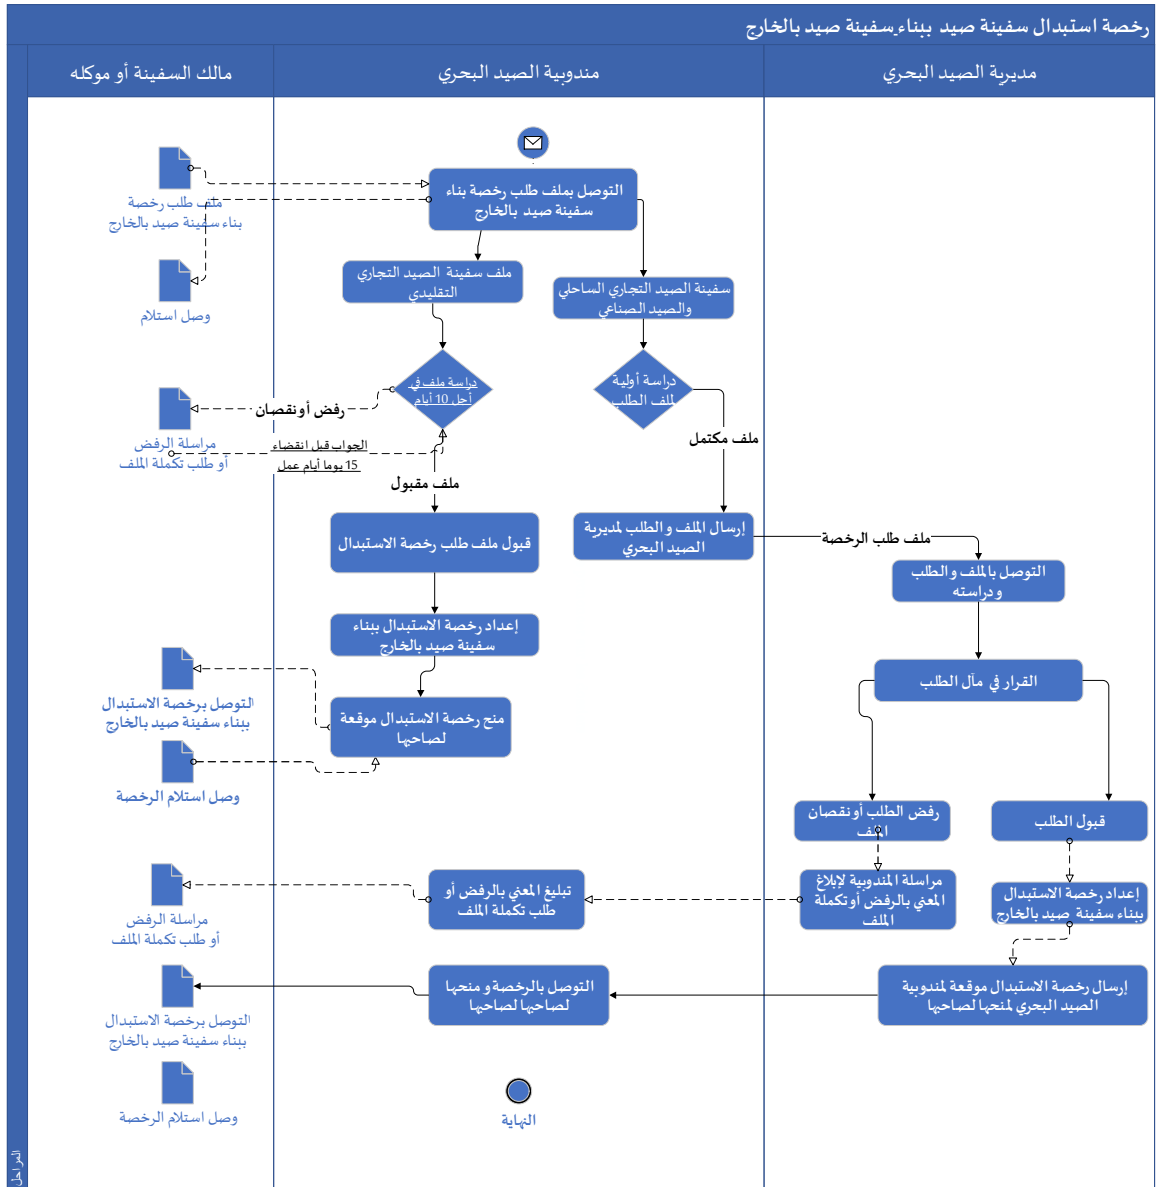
رخصة استبدال سفينة صيد ببناء سفينة صيد بالخارج

مالك السفينة أو موكله

مندوبية الصيد البحري

مديرية الصيد البحري

ملف طلب رخصة بناء سفينة صيد بالخارج

وصل استلام

التوصل بملف طلب رخصة بناء سفينة صيد بالخارج

ملف سفينة الصيد التجاري التقليدي

سفينة الصيد التجاري الساحلي والصيد الصناعي

دراسة ملف في أجل 10 أيام

دراسة أولية لملف الطلب

رفض أو نقصان

مراسلة الرفض أو طلب تكملة الملف

الجواب قبل انقضاء 15 يوما أيام عمل

ملف مكتمل

ملف مقبول

قبول ملف طلب رخصة الاستبدال

إرسال الملف و الطلب لمديرية الصيد البحري

ملف طلب الرخصة

التوصل بالملف و الطلب و دراسته

إعداد رخصة الاستبدال ببناء سفينة صيد بالخارج

القرار في مآل الطلب

التوصل برخصة الاستبدال ببناء سفينة صيد بالخارج

منح رخصة الاستبدال موقعة لصاحبها

وصل استلام الرخصة

رفض الطلب أو نقصان الملف

قبول الطلب

مراسلة الرفض أو طلب تكملة الملف

تبليغ المعني بالرفض أو طلب تكملة الملف

مراسلة المندوبية لإبلاغ المعني بالرفض أو تكملة الملف

إعداد رخصة الاستبدال ببناء سفينة صيد بالخارج

التوصل برخصة الاستبدال ببناء سفينة صيد بالخارج

التوصل بالرخصة و منحها لصاحبها لصاحبها

إرسال رخصة الاستبدال موقعة لمندوبية الصيد البحري لمنحها لصاحبها

وصل استلام الرخصة

النهاية

المراحل